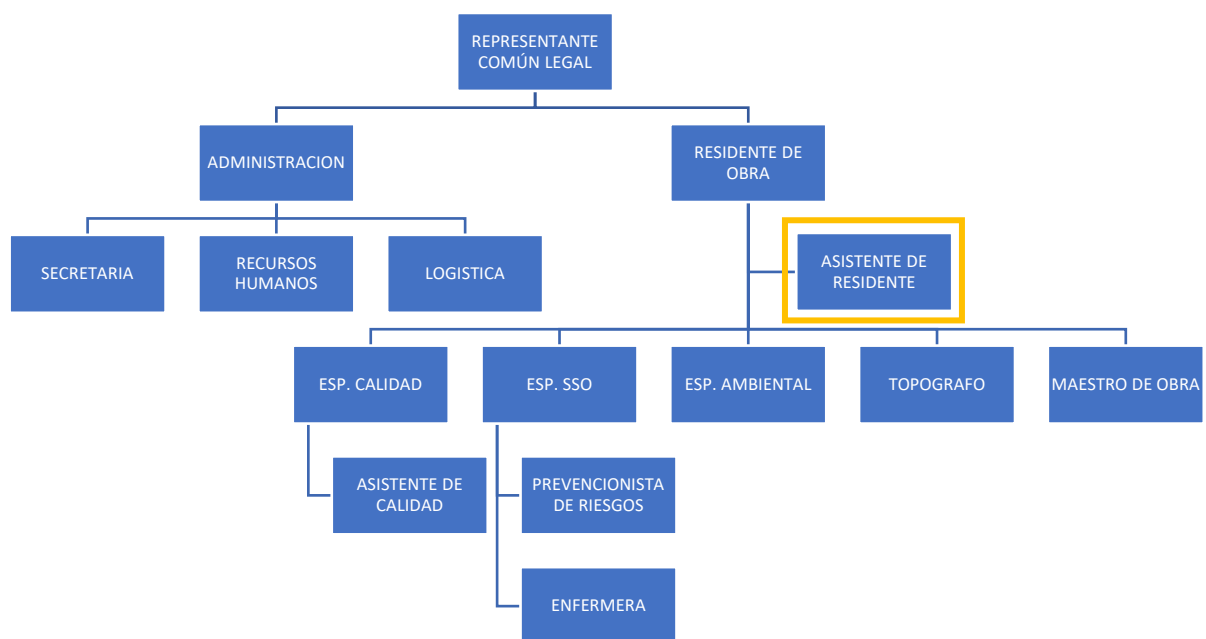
REPRESENTANTE COMÚN LEGAL

ADMINISTRACION

RESIDENTE DE OBRA

SECRETARIA

RECURSOS HUMANOS

LOGISTICA

ASISTENTE DE RESIDENTE

ESP. CALIDAD

ESP. SSO

ESP. AMBIENTAL

TOPOGRAFO

MAESTRO DE OBRA

ASISTENTE DE CALIDAD

PREVENCIONISTA DE RIESGOS

ENFERMERA